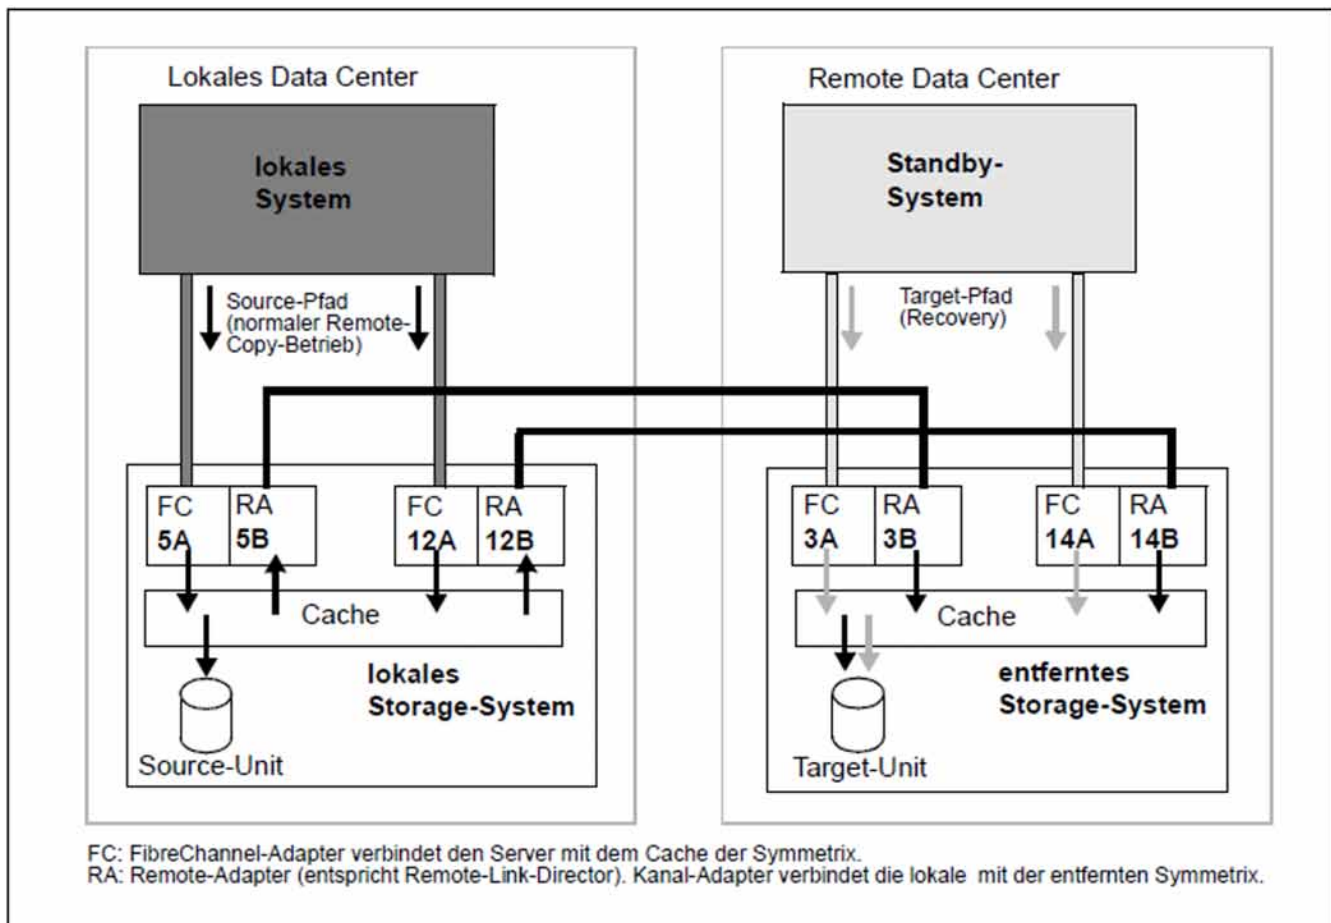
Lokales Data Center

lokales System

Source-Pfad (normaler Remote-Copy-Betrieb)

FC 5A

RA 5B

FC 12A

RA 12B

Cache

lokales Storage-System

Source-Unit

Remote Data Center

Standby-System

Target-Pfad (Recovery)

FC 3A

RA 3B

FC 14A

RA 14B

Cache

entferntes Storage-System

Target-Unit

FC: FibreChannel-Adapter verbindet den Server mit dem Cache der Symmetrix.
RA: Remote-Adapter (entspricht Remote-Link-Director). Kanal-Adapter verbindet die lokale mit der entfernten Symmetrix.